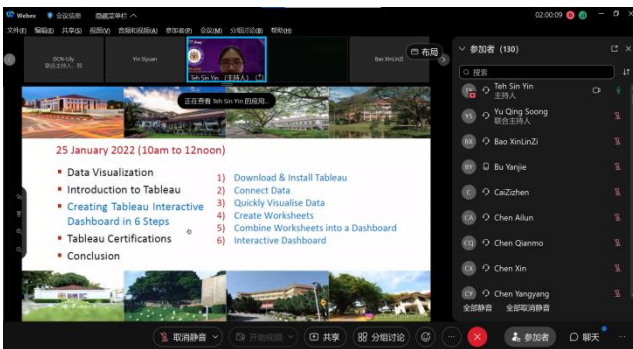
Webex 会议信息 隐藏菜单栏

文件(F) 编辑(E) 共享(S) 视图(V) 音频和视频(A) 参与者(P) 会议(M) 分组讨论(B) 帮助(H)

02:00:09

DCN-Lily 联合主持人，我

Yin Siyuan

Teh Sin Yin (主持人)

Bao XinLinZi

布局

正在查看 Teh Sin Yin 的应用。

25 January 2022 (10am to 12noon)

- Data Visualization
- Introduction to Tableau
- Creating Tableau Interactive Dashboard in 6 Steps
- Tableau Certifications
- Conclusion

1) Download & Install Tableau
2) Connect Data
3) Quickly Visualise Data
4) Create Worksheets
5) Combine Worksheets into a Dashboard
6) Interactive Dashboard

参加者 (130)

搜索

Teh Sin Yin 主持人

Yu Qing Soong 联合主持人

Bao XinLinZi

Bu Yanjie

CaiZichen

Chen Ailun

Chen Qianmo

Chen Xin

Chen Yangyang

全部静音 全部取消静音

取消静音 开始视频 共享 分组讨论 参加者 聊天